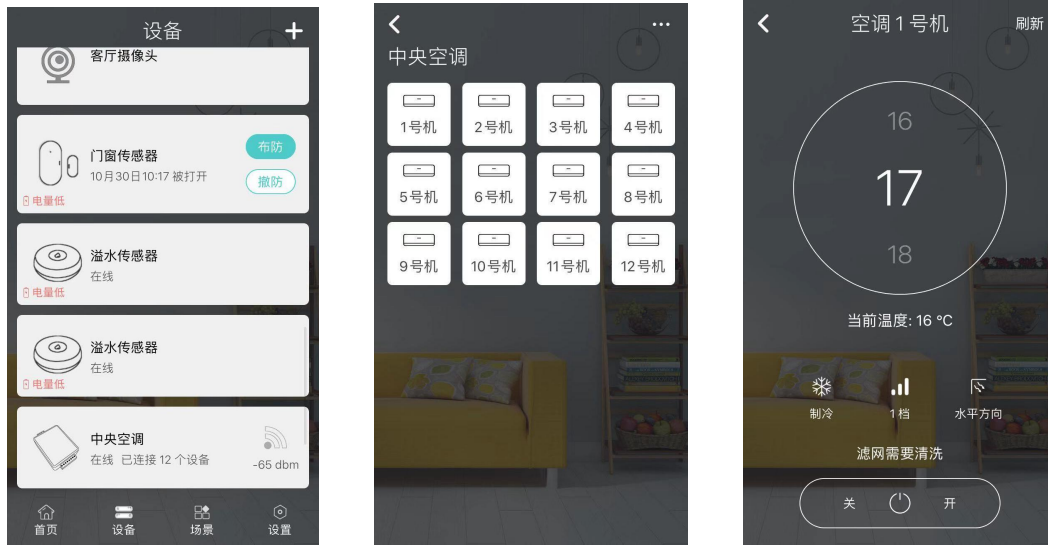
设备 +

客厅摄像头

门窗传感器
10月30日10:17 被打开
布防
撤防
电量低

溢水传感器
在线
电量低

溢水传感器
在线
电量低

中央空调
在线 已连接 12 个设备
-65 dbm

首页 设备 场景 设置

<
...
中央空调

| 1号机 | 2号机 | 3号机 | 4号机 |
|---|---|---|---|
| 5号机 | 6号机 | 7号机 | 8号机 |
| 9号机 | 10号机 | 11号机 | 12号机 |

<
空调 1 号机
刷新

16
17
18

当前温度: 16 °C

制冷 1档 水平方向

滤网需要清洗

关 开